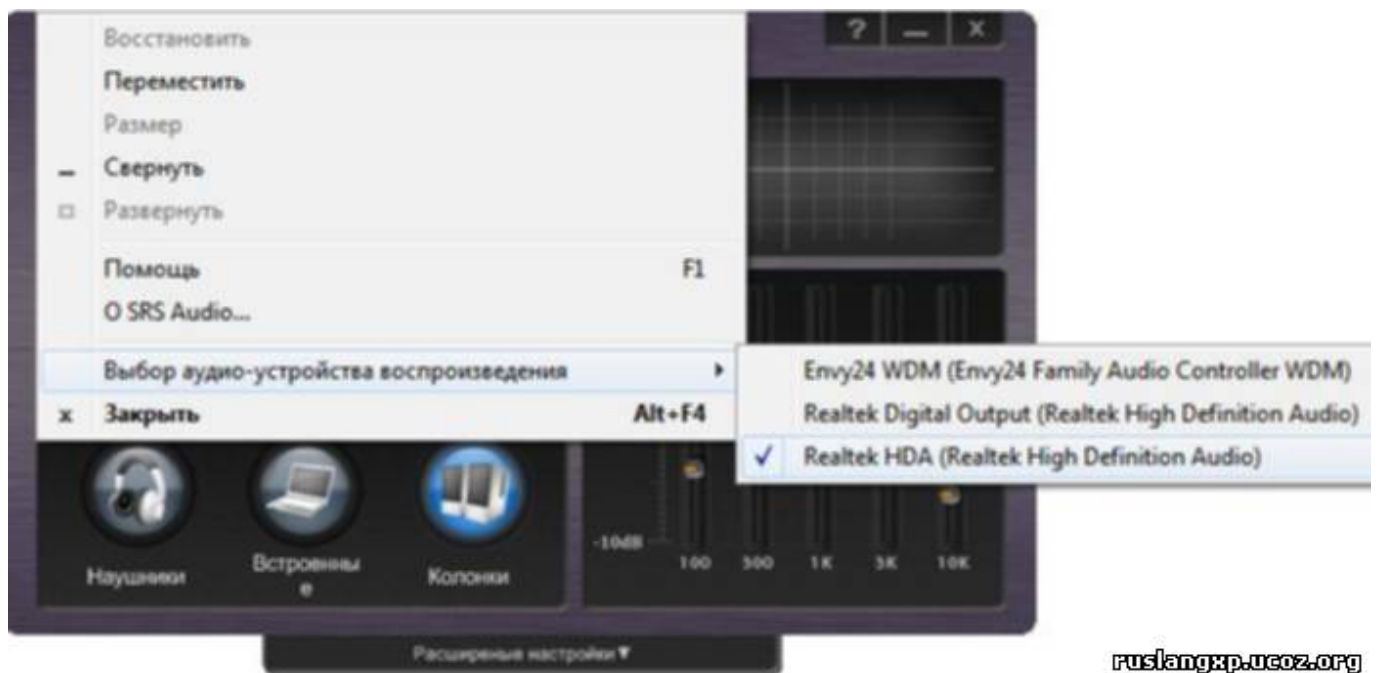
? — X

Восстановить
Переместить
Размер
Свернуть
Развернуть
Помощь F1
O SRS Audio...
Выбор аудио-устройства воспроизведения
Закрыть Alt+F4

Envy24 WDM (Envy24 Family Audio Controller WDM)
Realtek Digital Output (Realtek High Definition Audio)
✓ Realtek HDA (Realtek High Definition Audio)

Наушники
Встроенны е
Колонки

-10dB
100 500 1K 3K 10K

Расширеные настройки ▼

ruslangxp.ucoz.org